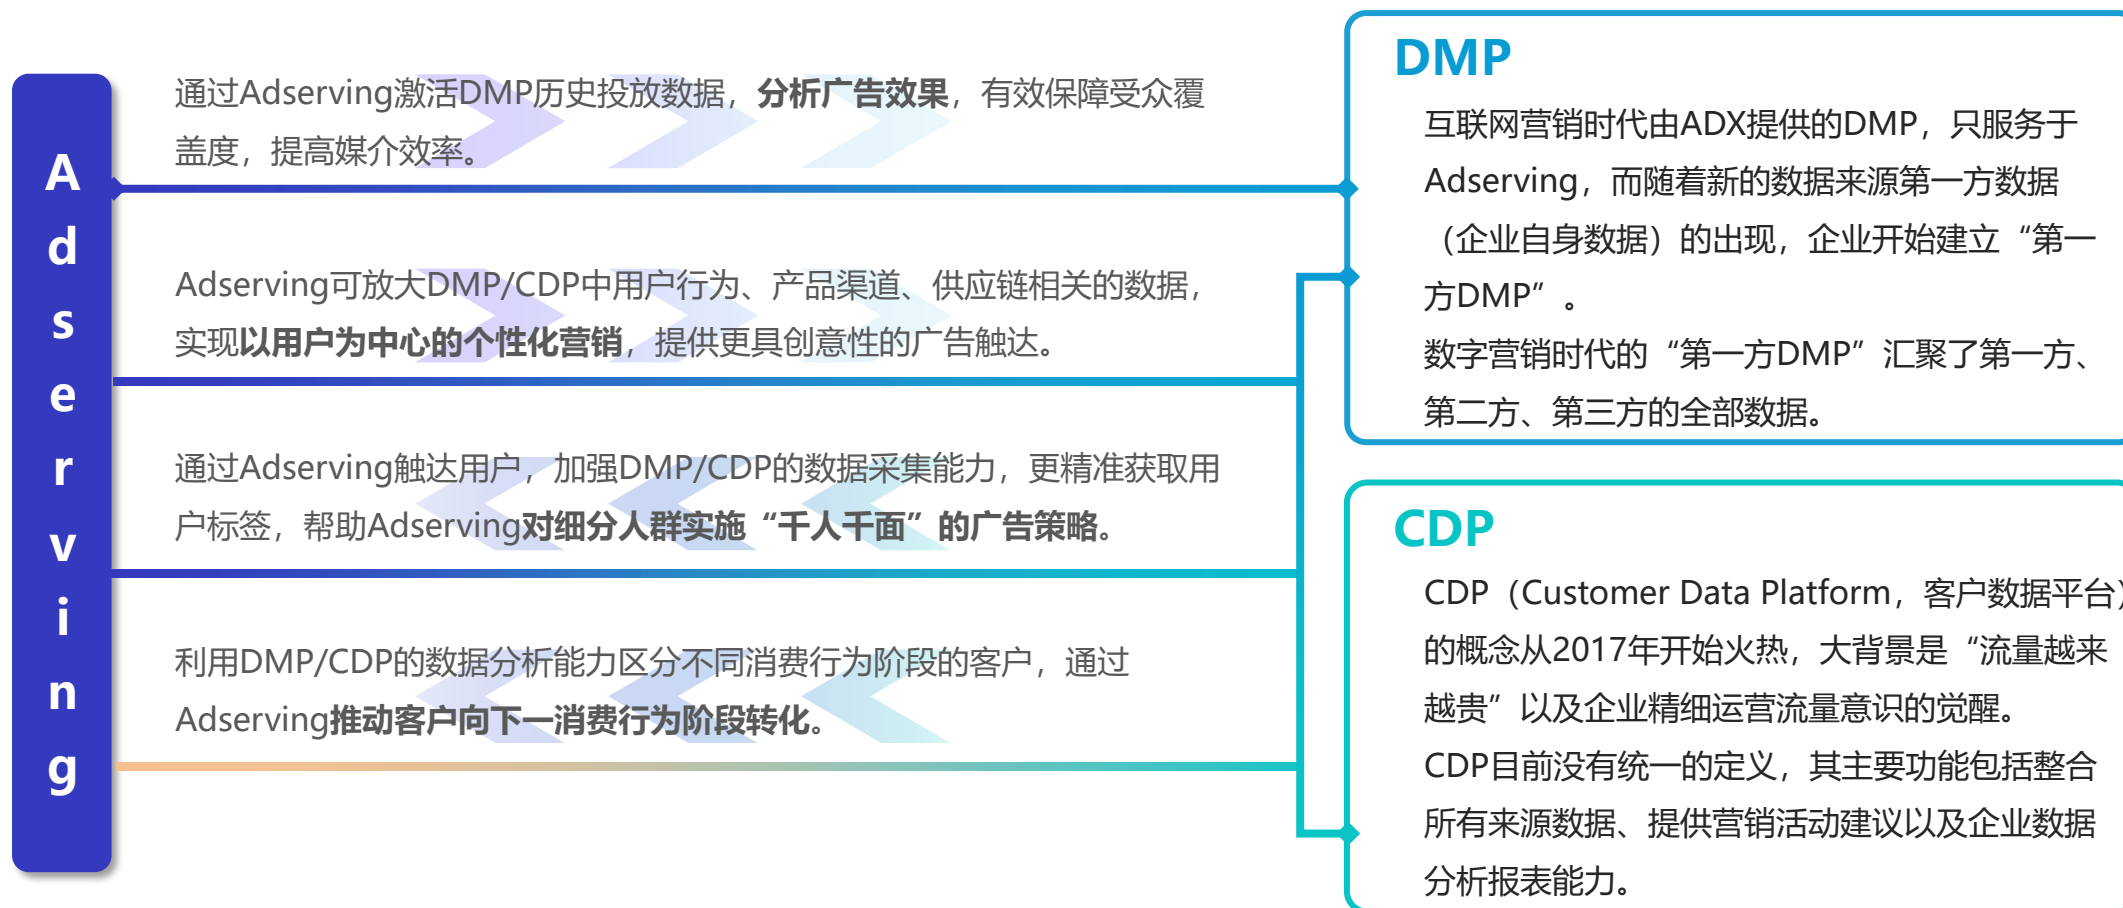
Adserving

通过Adserving激活DMP历史投放数据，分析广告效果，有效保障受众覆盖度，提高媒介效率。

Adserving可放大DMP/CDP中用户行为、产品渠道、供应链相关的数据，实现以用户为中心的个性化营销，提供更具创意性的广告触达。

通过Adserving触达用户，加强DMP/CDP的数据采集能力，更精准获取用户标签，帮助Adserving对细分人群实施“千人千面”的广告策略。

利用DMP/CDP的数据分析能力区分不同消费行为阶段的客户，通过Adserving推动客户向下一消费行为阶段转化。

DMP

互联网营销时代由ADX提供的DMP，只服务于Adserving，而随着新的数据来源第一方数据（企业自身数据）的出现，企业开始建立“第一方DMP”。

数字营销时代的“第一方DMP”汇聚了第一方、第二方、第三方的全部数据。

CDP

CDP（Customer Data Platform，客户数据平台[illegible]的概念从2017年开始火热，大背景是“流量越来越贵”以及企业精细运营流量意识的觉醒。

CDP目前没有统一的定义，其主要功能包括整合所有来源数据、提供营销活动建议以及企业数据分析报表能力。